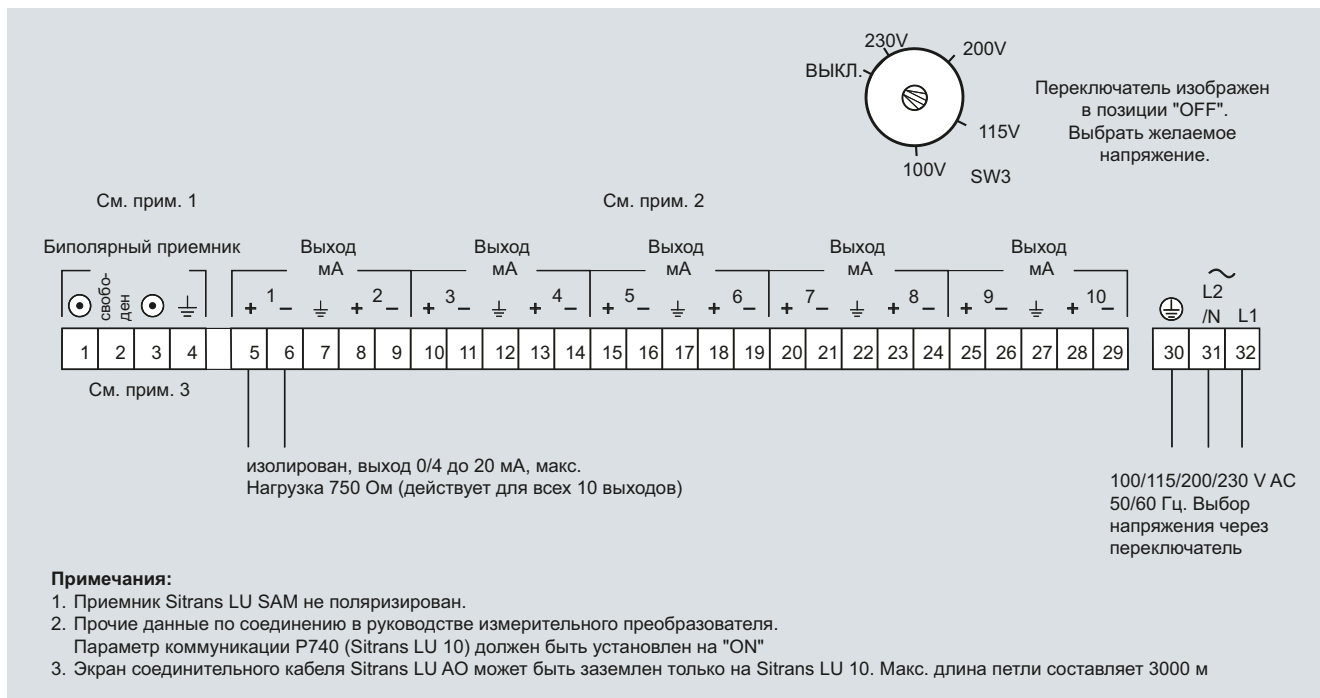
230V
200V
ВЫКЛ.
115V
100V
SW3

Переключатель изображен в позиции "OFF". Выбрать желаемое напряжение.

См. прим. 1

См. прим. 2

Биполярный приемник

свобо-ден

Выход мА
+ 1 –
⏚
+ 2 –

Выход мА
+ 3 –
⏚
+ 4 –

Выход мА
+ 5 –
⏚
+ 6 –

Выход мА
+ 7 –
⏚
+ 8 –

Выход мА
+ 9 –
⏚
+ 10 –

~
L2 /N
L1

| 1 | 2 | 3 | 4 |  | 5 | 6 | 7 | 8 | 9 | 10 | 11 | 12 | 13 | 14 | 15 | 16 | 17 | 18 | 19 | 20 | 21 | 22 | 23 | 24 | 25 | 26 | 27 | 28 | 29 | 30 | 31 | 32 |
|---|---|---|---|---|---|---|---|---|---|---|---|---|---|---|---|---|---|---|---|---|---|---|---|---|---|---|---|---|---|---|---|---|

См. прим. 3

изолирован, выход 0/4 до 20 мА, макс. Нагрузка 750 Ом (действует для всех 10 выходов)

100/115/200/230 V AC 50/60 Гц. Выбор напряжения через переключатель

Примечания:
1. Приемник Sitrans LU SAM не поляризирован.
2. Прочие данные по соединению в руководстве измерительного преобразователя.
Параметр коммуникации P740 (Sitrans LU 10) должен быть установлен на "ON"
3. Экран соединительного кабеля Sitrans LU AO может быть заземлен только на Sitrans LU 10. Макс. длина петли составляет 3000 м